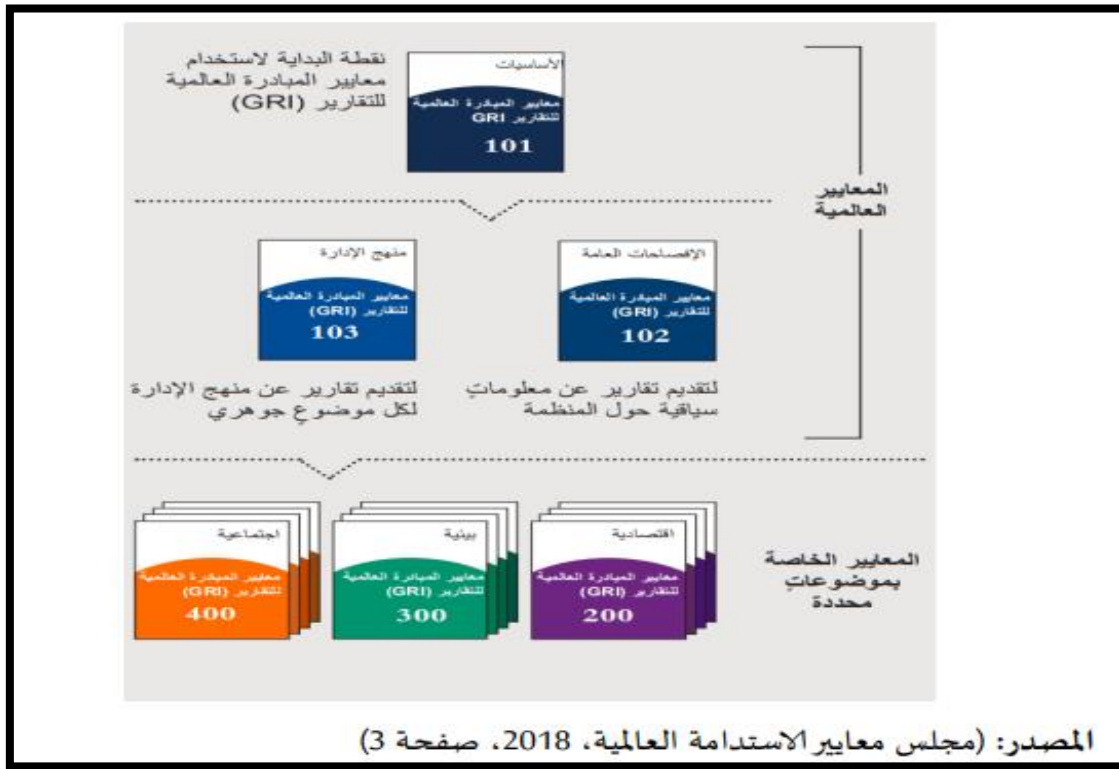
نقطة البداية لاستخدام معايير المبادرة العالمية للتقارير (GRI)

الأساسيات
معايير المبادرة العالمية للتقارير GRI
101

المعايير العالمية

منهج الإدارة
معايير المبادرة العالمية للتقارير (GRI)
103

الإفصاحات العامة
معايير المبادرة العالمية للتقارير (GRI)
102

لتقديم تقارير عن منهج الإدارة لكل موضوعٍ جوهري

لتقديم تقارير عن معلوماتٍ سياقية حول المنظمة

اجتماعية
معايير المبادرة العالمية للتقارير (GRI)
400

بيئية
معايير المبادرة العالمية للتقارير (GRI)
300

اقتصادية
معايير المبادرة العالمية للتقارير (GRI)
200

المعايير الخاصة بموضوعاتٍ محددة

المصدر: (مجلس معايير الاستدامة العالمية، 2018، صفحة 3)